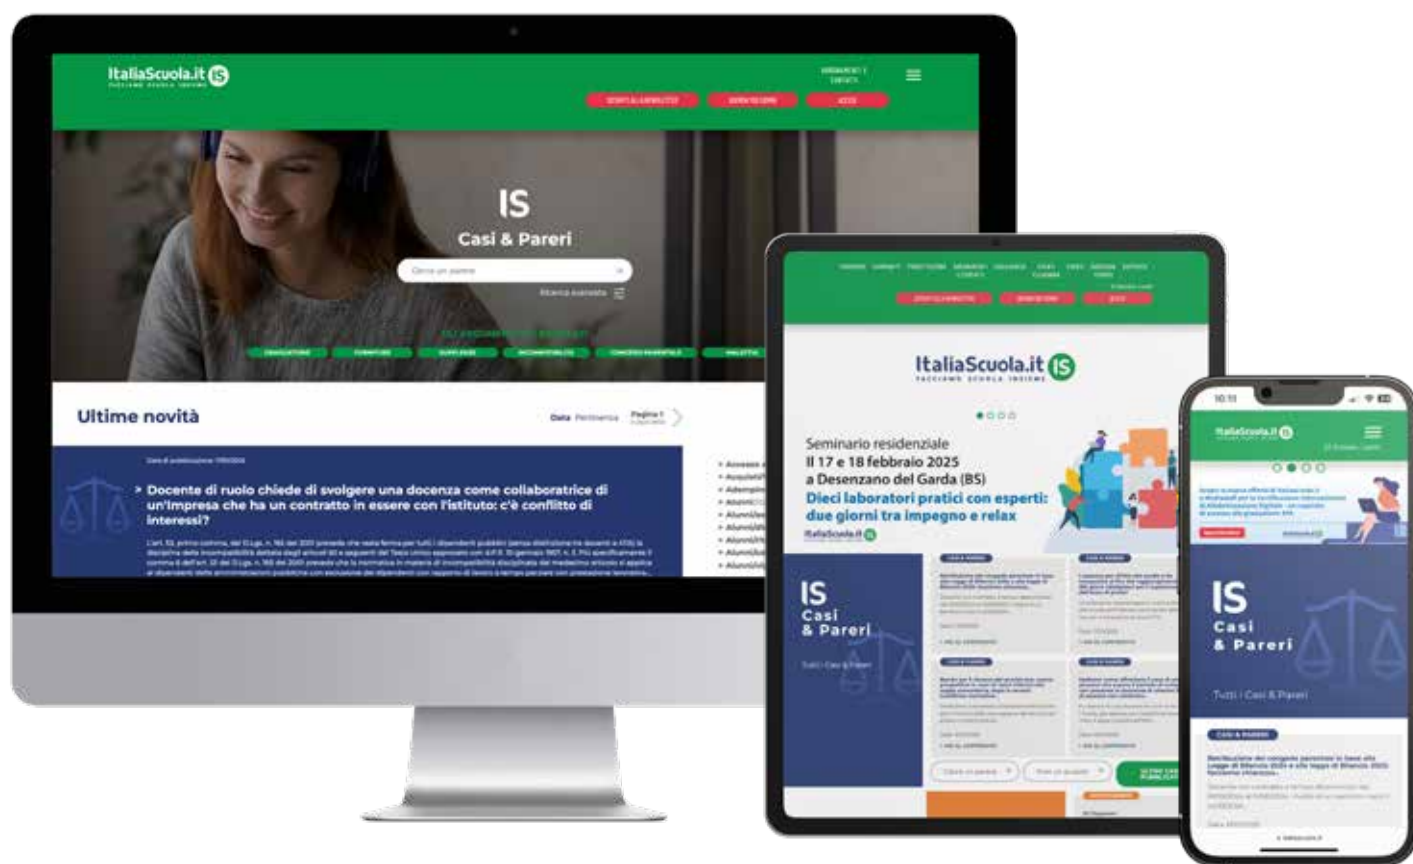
ItaliaScuola.it IS
FACCIAMO SCUOLA INSIEME

IS
Casi & Pareri

Cerca un parere

Ricerca avanzata

Ultime novità

Data Pertinenza

> Docente di ruolo chiede di svolgere una docenza come collaboratrice di un'impresa che ha un contratto in essere con l'istituto: c'è conflitto di interessi?

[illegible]

ItaliaScuola.it IS
FACCIAMO SCUOLA INSIEME

Seminario residenziale
Il 17 e 18 febbraio 2025
a Desenzano del Garda (BS)
Dieci laboratori pratici con esperti: due giorni tra impegno e relax

ItaliaScuola.it IS

IS
Casi
& Pareri

Tutti i Casi & Pareri

ItaliaScuola.it IS

IS
Casi
& Pareri

Tutti i Casi & Pareri

CASI & PARERI